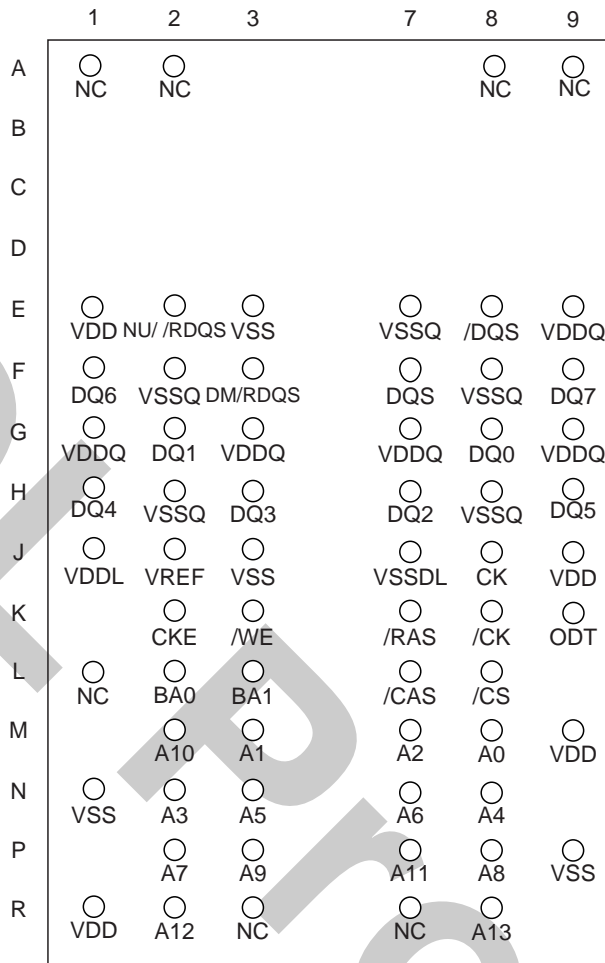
|   | 1 | 2 | 3 | 7 | 8 | 9 |
|---|---|---|---|---|---|---|
| A | NC | NC |   |   | NC | NC |
| B |   |   |   |   |   |   |
| C |   |   |   |   |   |   |
| D |   |   |   |   |   |   |
| E | VDD | NU/ /RDQS | VSS | VSSQ | /DQS | VDDQ |
| F | DQ6 | VSSQ | DM/RDQS | DQS | VSSQ | DQ7 |
| G | VDDQ | DQ1 | VDDQ | VDDQ | DQ0 | VDDQ |
| H | DQ4 | VSSQ | DQ3 | DQ2 | VSSQ | DQ5 |
| J | VDDL | VREF | VSS | VSSDL | CK | VDD |
| K |   | CKE | /WE | /RAS | /CK | ODT |
| L | NC | BA0 | BA1 | /CAS | /CS |   |
| M |   | A10 | A1 | A2 | A0 | VDD |
| N | VSS | A3 | A5 | A6 | A4 |   |
| P |   | A7 | A9 | A11 | A8 | VSS |
| R | VDD | A12 | NC | NC | A13 |   |